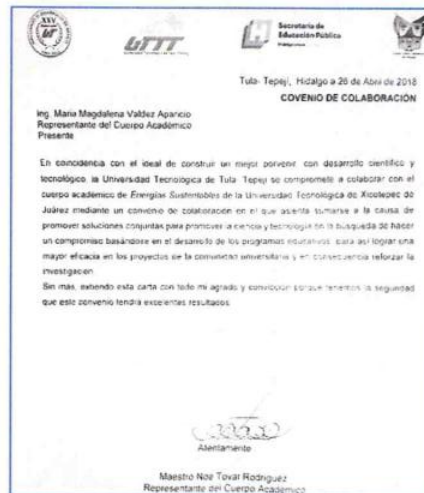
UTTT

Secretaría de Educación Pública

Tula- Tepeji, Hidalgo a 26 de Abril de 2018
COVENIO DE COLABORACIÓN

Ing. Maria Magdalena Valdez Aparicio
Representante del Cuerpo Académico
Presente

En coincidencia con el ideal de construir un mejor porvenir, con desarrollo científico y tecnológico, la Universidad Tecnológica de Tula- Tepeji se compromete a colaborar con el cuerpo académico de Energías Sustentables de la Universidad Tecnológica de Xicotepec de Juárez mediante un convenio de colaboración en el que asienta sumarse a la causa de promover soluciones conjuntas para promover la ciencia y tecnología en la búsqueda de hacer un compromiso basándose en el desarrollo de los programas educativos, para así lograr una mayor eficacia en los proyectos de la comunidad universitaria y en consecuencia reforzar la investigación.

Sin más, extiendo esta carta con todo mi agrado y convicción porque tenemos la seguridad que este convenio tendrá excelentes resultados.

Atentamente

Maestro Noé Tovar Rodríguez
Representante del Cuerpo Académico